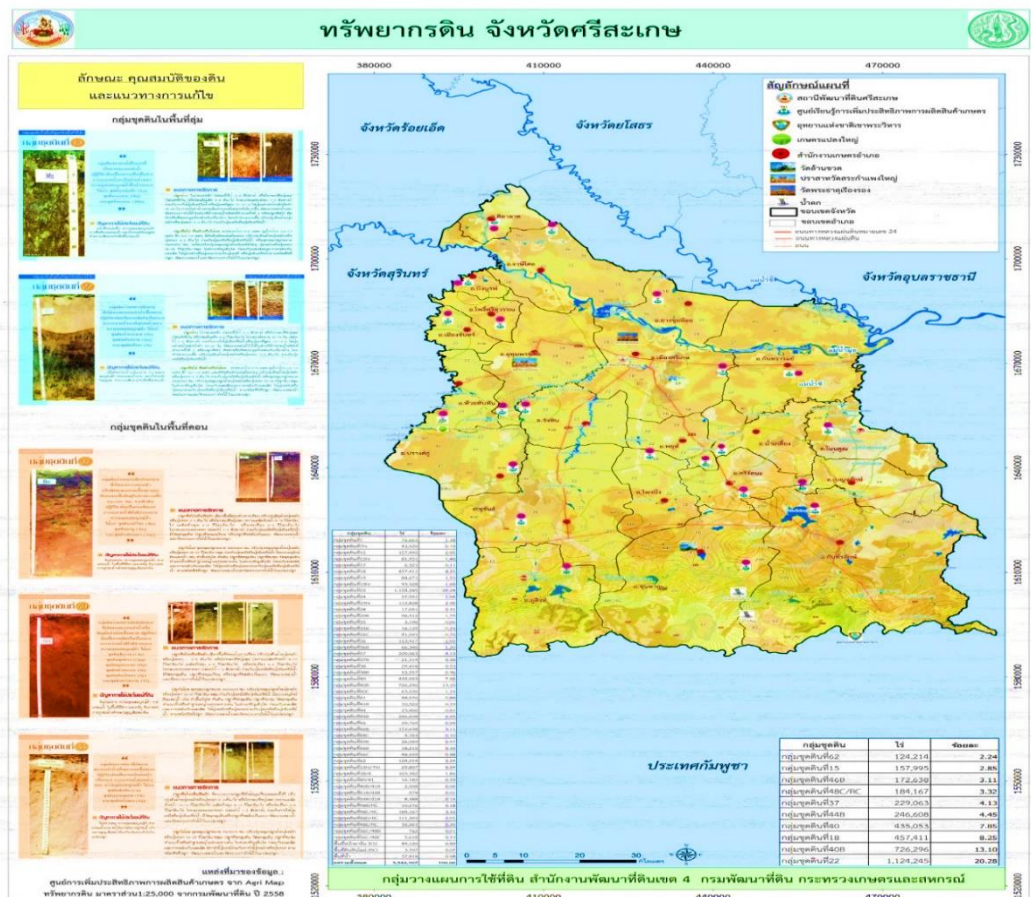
ทรัพยากรดิน จังหวัดศรีสะเกษ

ลักษณะ คุณสมบัติของดิน และแนวทางการแก้ไข

กลุ่มชุดดินในพื้นที่ลุ่ม

กลุ่มชุดดินในพื้นที่ดอน

แหล่งที่มาของข้อมูล : ศูนย์การเพิ่มประสิทธิภาพการผลิตสินค้าเกษตร จาก Agri Map ทรัพยากรดิน มาตราส่วน1:25,000 จากกรมพัฒนาที่ดิน ปี 2558

380000 410000 440000 470000

สัญลักษณ์แผนที่

สถานีพัฒนาที่ดินศรีสะเกษ

ศูนย์เรียนรู้การเพิ่มประสิทธิภาพการผลิตสินค้าเกษตร

อุทยานแห่งชาติเขาพระวิหาร

เกษตรแปลงใหญ่

สำนักงานเกษตรอำเภอ

วัดล้านขวด

ปราสาทวัดสระกำแพงใหญ่

วัดพระธาตุเรืองรอง

น้ำตก

ขอบเขตจังหวัด

ขอบเขตอำเภอ

จังหวัดร้อยเอ็ด

จังหวัดยโสธร

จังหวัดสุรินทร์

จังหวัดอุบลราชธานี

ประเทศกัมพูชา

1730000 1700000 1670000 1640000 1610000 1580000 1550000

| กลุ่มชุดดิน | ไร่ | ร้อยละ |
|---|---|---|
| กลุ่มชุดดินที่62 | 124,214 | 2.24 |
| กลุ่มชุดดินที่15 | 157,995 | 2.85 |
| กลุ่มชุดดินที่46D | 172,639 | 3.11 |
| กลุ่มชุดดินที่48C/RC | 184,167 | 3.32 |
| กลุ่มชุดดินที่37 | 229,063 | 4.13 |
| กลุ่มชุดดินที่44B | 246,608 | 4.45 |
| กลุ่มชุดดินที่40 | 435,053 | 7.85 |
| กลุ่มชุดดินที่18 | 457,411 | 8.25 |
| กลุ่มชุดดินที่40B | 726,296 | 13.10 |
| กลุ่มชุดดินที่22 | 1,124,245 | 20.28 |

0 5 10 20 30 กิโลเมตร

กลุ่มวางแผนการใช้ที่ดิน สำนักงานพัฒนาที่ดินเขต 4 กรมพัฒนาที่ดิน กระทรวงเกษตรและสหกรณ์